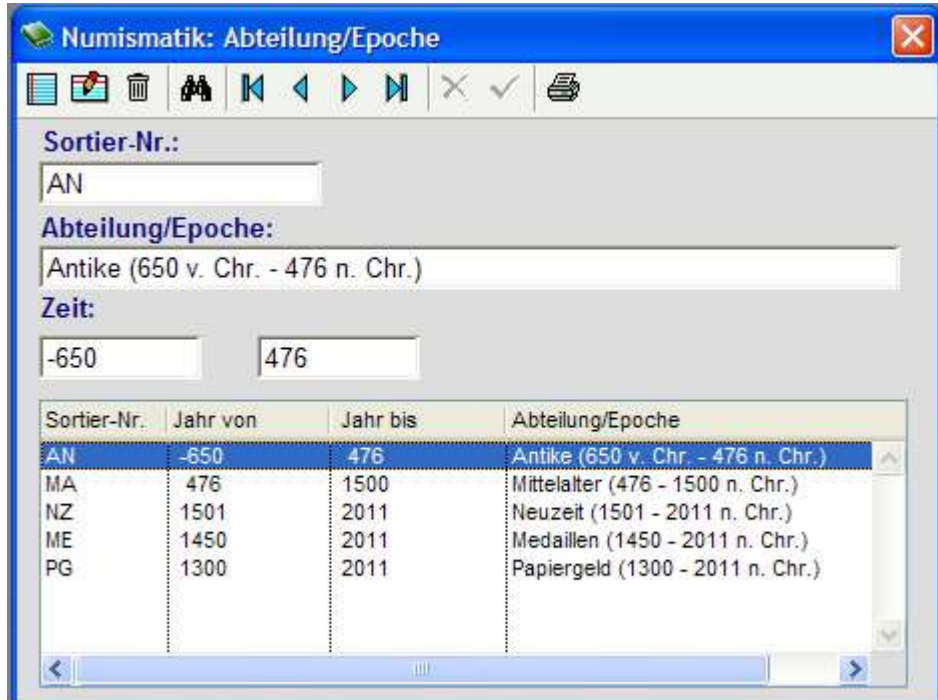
Numismatik: Abteilung/Epoche

Sortier-Nr.:

AN

Abteilung/Epoche:

Antike (650 v. Chr. - 476 n. Chr.)

Zeit:

-650

476

| Sortier-Nr. | Jahr von | Jahr bis | Abteilung/Epoche |
|---|---|---|---|
| AN | -650 | 476 | Antike (650 v. Chr. - 476 n. Chr.) |
| MA | 476 | 1500 | Mittelalter (476 - 1500 n. Chr.) |
| NZ | 1501 | 2011 | Neuzeit (1501 - 2011 n. Chr.) |
| ME | 1450 | 2011 | Medaillen (1450 - 2011 n. Chr.) |
| PG | 1300 | 2011 | Papiergeld (1300 - 2011 n. Chr.) |